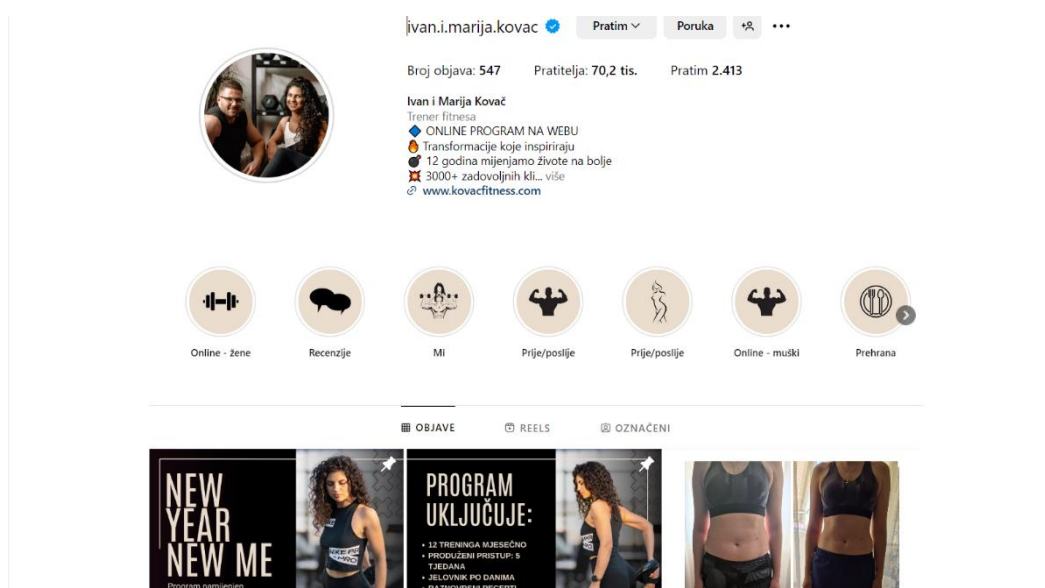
ivan.i.marija.kovac Pratim Poruka

Broj objava: 547 Pratitelja: 70,2 tis. Pratim 2.413

Ivan i Marija Kovač
Trener fitnesa
🔷 ONLINE PROGRAM NA WEBU
🔥 Transformacije koje inspiriraju
💣 12 godina mijenjamo živote na bolje
💢 3000+ zadovoljnih kli... više
www.kovacfitness.com

Online - žene
Recenzije
Mi
Prije/poslije
Prije/poslije
Online - muški
Prehrana

OBJAVE REELS OZNAČENI

NEW YEAR NEW ME
Program namijenjen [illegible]

PROGRAM UKLJUČUJE:
• 12 TRENINGA MJESEČNO
• PRODUŽENI PRISTUP: 5 TJEDANA
• JELOVNIK PO DANIMA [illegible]